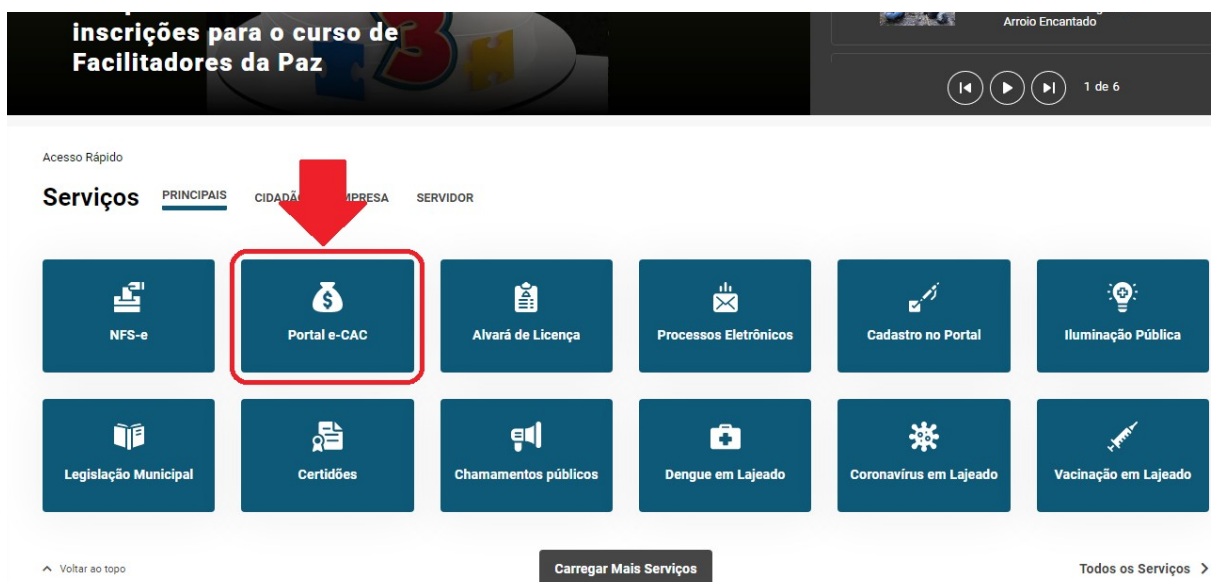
inscrições para o curso de Facilitadores da Paz

Arroio Encantado

1 de 6

Acesso Rápido

Serviços PRINCIPAIS CIDADÃ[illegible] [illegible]PRESA SERVIDOR

NFS-e

Portal e-CAC

Alvará de Licença

Processos Eletrônicos

Cadastro no Portal

Iluminação Pública

Legislação Municipal

Certidões

Chamamentos públicos

Dengue em Lajeado

Coronavírus em Lajeado

Vacinação em Lajeado

Voltar ao topo

Carregar Mais Serviços

Todos os Serviços